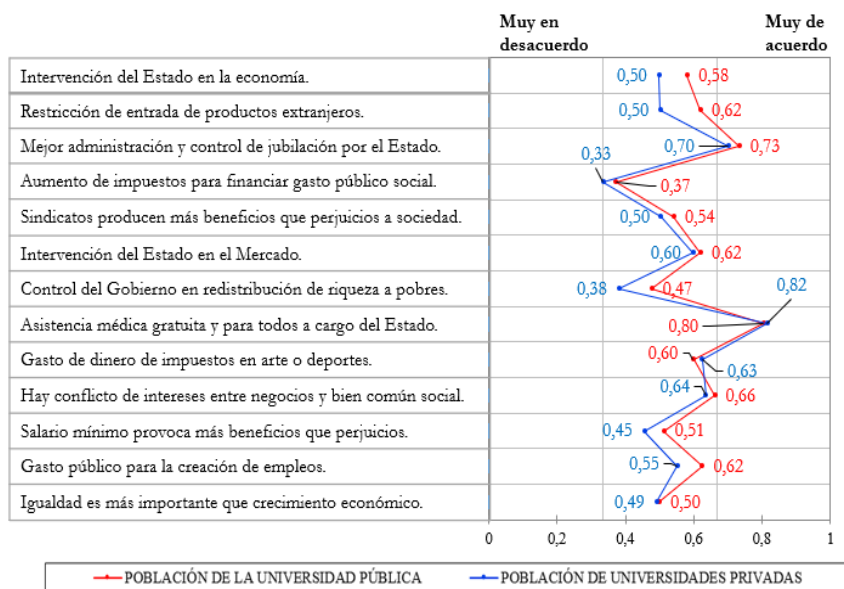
Muy en desacuerdo

Muy de acuerdo

| |
|---|
| Intervención del Estado en la economía. |
| Restricción de entrada de productos extranjeros. |
| Mejor administración y control de jubilación por el Estado. |
| Aumento de impuestos para financiar gasto público social. |
| Sindicatos producen más beneficios que perjuicios a sociedad. |
| Intervención del Estado en el Mercado. |
| Control del Gobierno en redistribución de riqueza a pobres. |
| Asistencia médica gratuita y para todos a cargo del Estado. |
| Gasto de dinero de impuestos en arte o deportes. |
| Hay conflicto de intereses entre negocios y bien común social. |
| Salario mínimo provoca más beneficios que perjuicios. |
| Gasto público para la creación de empleos. |
| Igualdad es más importante que crecimiento económico. |

0,50 0,58
0,50 0,62
0,70 0,73
0,33 0,37
0,50 0,54
0,60 0,62
0,38 0,47 0,82
0,80
0,60 0,63
0,64 0,66
0,45 0,51
0,55 0,62
0,49 0,50

0 0,2 0,4 0,6 0,8 1

POBLACIÓN DE LA UNIVERSIDAD PÚBLICA
POBLACIÓN DE UNIVERSIDADES PRIVADAS